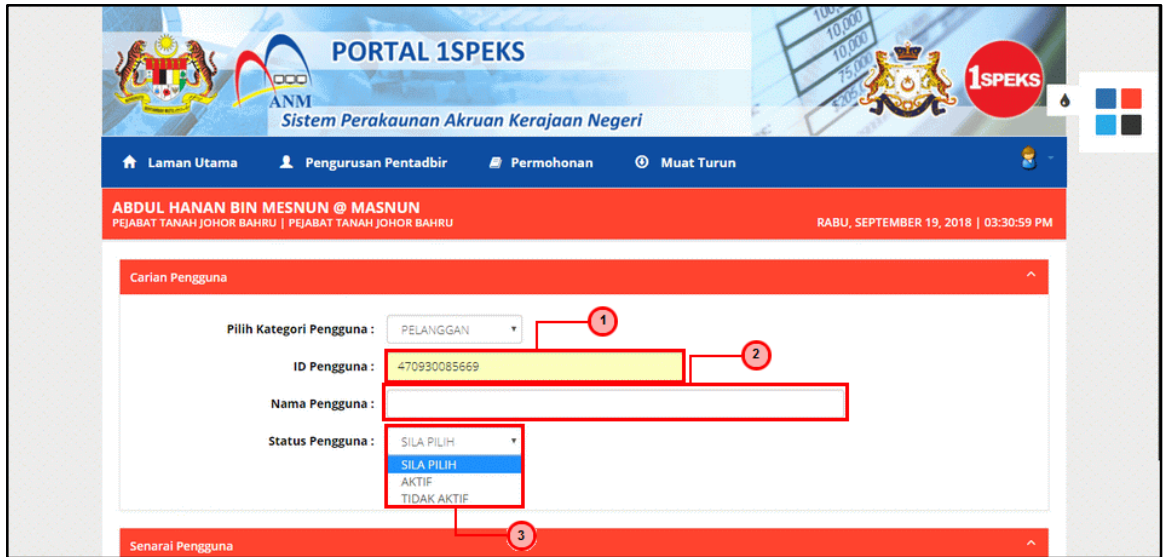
PORTAL 1SPEKS

ANM

Sistem Perakaunan Akruan Kerajaan Negeri

1SPEKS

Laman Utama
Pengurusan Pentadbir
Permohonan
Muat Turun

ABDUL HANAN BIN MESNUN @ MASNUN
PEJABAT TANAH JOHOR BAHRU | PEJABAT TANAH JOHOR BAHRU
RABU, SEPTEMBER 19, 2018 | 03:30:59 PM

Carian Pengguna

Pilih Kategori Pengguna : PELANGGAN
1
ID Pengguna : 470930085669
2
Nama Pengguna :
Status Pengguna : SILA PILIH
SILA PILIH
AKTIF
TIDAK AKTIF
3

Senarai Pengguna